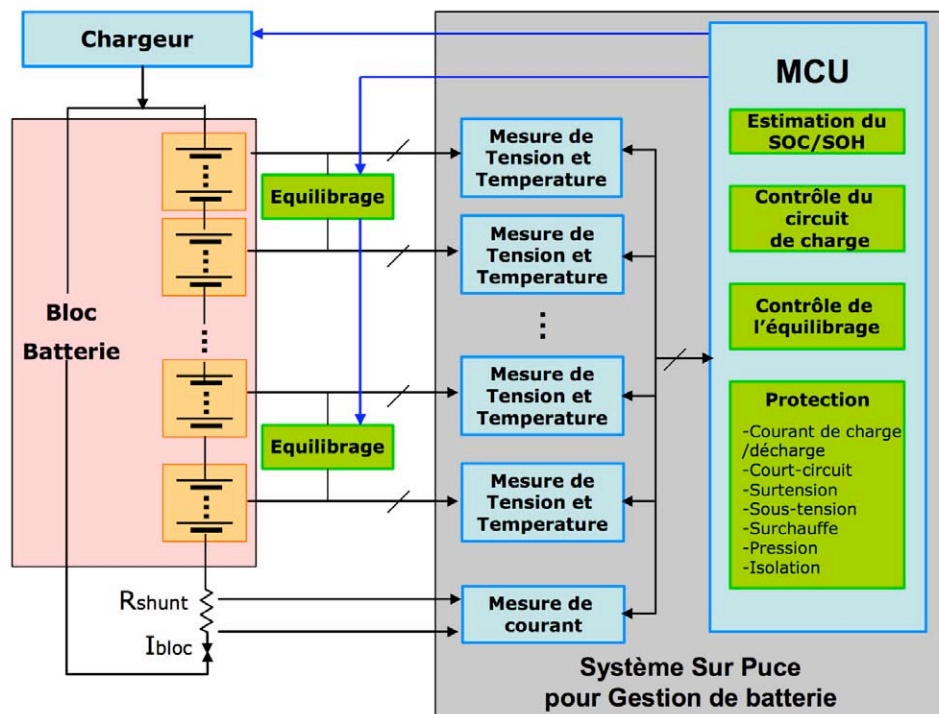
Chargeur

MCU

Estimation du SOC/SOH

Contrôle du circuit de charge

Contrôle de l'équilibrage

Protection
-Courant de charge /décharge
-Court-circuit
-Surtension
-Sous-tension
-Surchauffe
-Pression
-Isolation

Bloc Batterie

Equilibrage

Equilibrage

Mesure de Tension et Temperature

Mesure de Tension et Temperature

⋮

Mesure de Tension et Temperature

Mesure de Tension et Temperature

Mesure de courant

$R_{shunt}$

$I_{bloc}$

Système Sur Puce pour Gestion de batterie